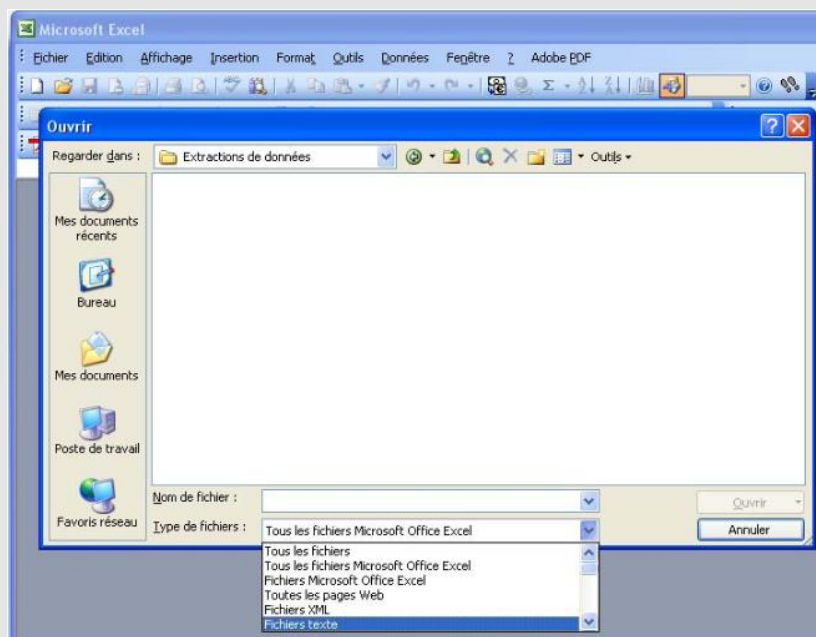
Microsoft Excel

Fichier Edition Affichage Insertion Format Outils Données Fenêtre ? Adobe PDF

Ouvrir

Regarder dans : Extractions de données

Outils

Mes documents récents

Bureau

Mes documents

Poste de travail

Favoris réseau

Nom de fichier :

Type de fichiers : Tous les fichiers Microsoft Office Excel

Ouvrir

Annuler

Tous les fichiers
Tous les fichiers Microsoft Office Excel
Fichiers Microsoft Office Excel
Toutes les pages Web
Fichiers XML
Fichiers texte